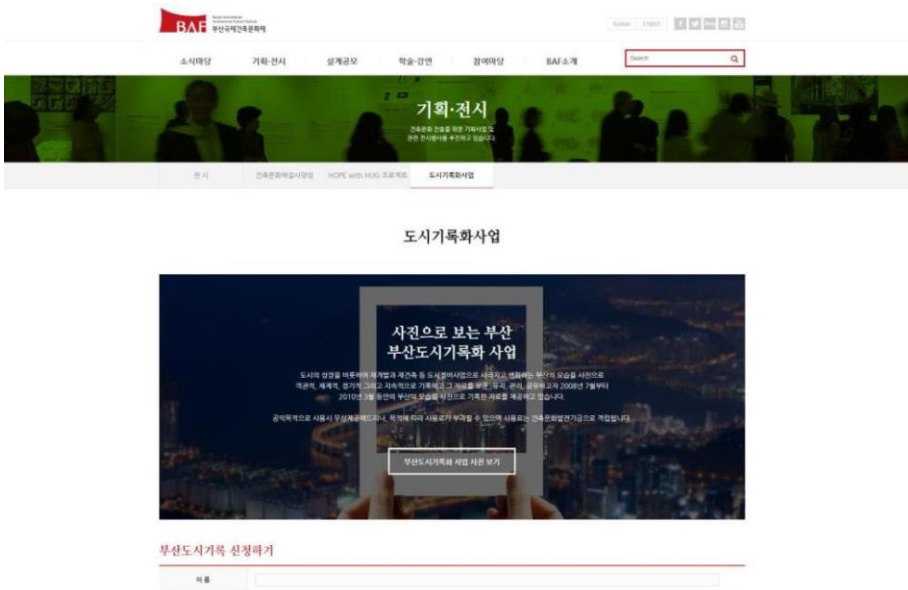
BAF 부산국제건축문화제

Korean English

소식마당 기획·전시 설계공모 학술·강연 참여마당 BAF소개

Search

기획·전시

건축문화 진흥을 위한 기획사업 및 관련 전시행사를 추진하고 있습니다

전시 건축문화해설사양성 HOPE with HUG 프로젝트 도시기록화사업

도시기록화사업

사진으로 보는 부산
부산도시기록화 사업

도시의 성장을 비롯하여 재개발과 재건축 등 도시정비사업으로 사라지고 변화하는 부산의 모습들을 사진으로 객관적, 체계적, 경기적 그리고 지속적으로 기록하고 그 자료를 보관, 유지, 관리, 공유하고자 2008년 7월부터 2010년 3월 동안의 부산의 모습을 사진으로 기록한 자료를 제공하고 있습니다.

공익목적으로 사용시 무상제공해드리나, 목적에 따라 사용료가 부과될 수 있으며 사용료는 건축문화발전기금으로 적립됩니다.

부산도시기록화 사업 사진 보기

부산도시기록 신청하기

이름